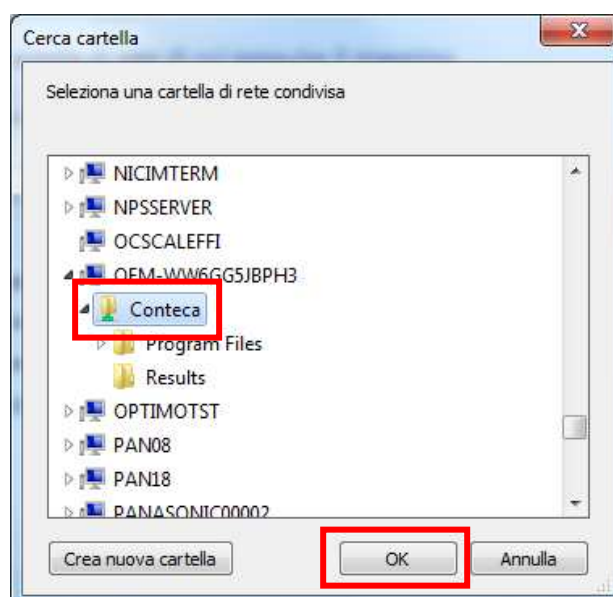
Cerca cartella

Seleziona una cartella di rete condivisa

NICIMTERM
NPSSERVER
OCSCALEFFI
OEM-WW6GG5JBPH3
Conteca
Program Files
Results
OPTIMOTST
PAN08
PAN18
PANASONIC00002

Crea nuova cartella
OK
Annulla